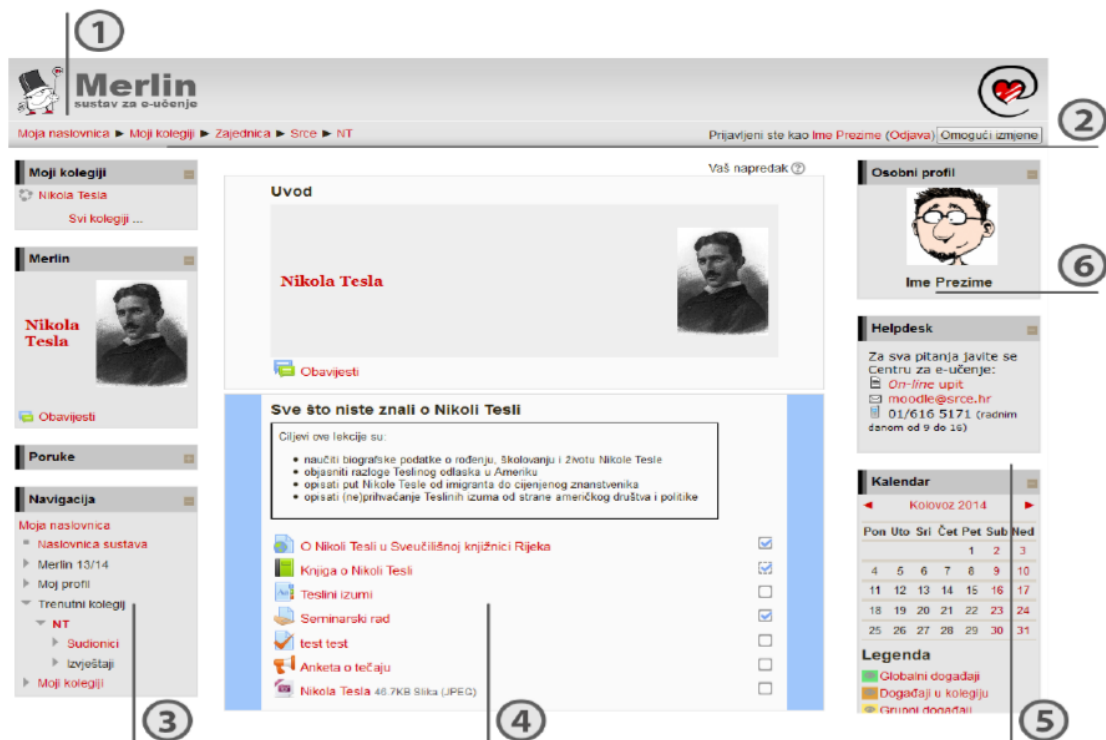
①

Merlin
sustav za e-učenje

Moja naslovnica ► Moji kolegiji ► Zajednica ► Srce ► NT

Prijavljeni ste kao Ime Prezime (Odjava) Omogući izmjene

②

Moji kolegiji
Nikola Tesla
Svi kolegiji ...

Merlin
Nikola Tesla
Obavijesti

Poruke

Navigacija
Moja naslovnica
Naslovnica sustava
Merlin 13/14
Moj profil
Trenutni kolegij
NT
Sudionici
Izvještaji
Moji kolegiji

③

Vaš napredak ?

Uvod

Nikola Tesla

Obavijesti

Sve što niste znali o Nikoli Tesli

Ciljevi ove lekcije su:

- naučiti biografske podatke o rođenju, školovanju i životu Nikole Tesle
- objasniti razloge Teslinog odlaska u Ameriku
- opisati put Nikole Tesle od imigranta do cijenjenog znanstvenika
- opisati (ne)prihvaćanje Teslinih izuma od strane američkog društva i politike

O Nikoli Tesli u Sveučilišnoj knjižnici Rijeka
Knjiga o Nikoli Tesli
Teslini izumi
Seminarski rad
test test
Anketa o tečaju
Nikola Tesla 46.7KB Slika (JPEG)

④

Osobni profil
Ime Prezime

⑥

Helpdesk
Za sva pitanja javite se Centru za e-učenje:
On-line upit
moodle@srce.hr
01/616 5171 (radnim danom od 9 do 16)

Kalendar
◄ Kolovoz 2014 ►

| Pon | Uto | Sri | Čet | Pet | Sub | Ned |
|---|---|---|---|---|---|---|
| | | | | 1 | 2 | 3 |
| 4 | 5 | 6 | 7 | 8 | 9 | 10 |
| 11 | 12 | 13 | 14 | 15 | 16 | 17 |
| 18 | 19 | 20 | 21 | 22 | 23 | 24 |
| 25 | 26 | 27 | 28 | 29 | 30 | 31 |

Legenda
Globalni događaji
Događaji u kolegiju
Grupni događaji

⑤